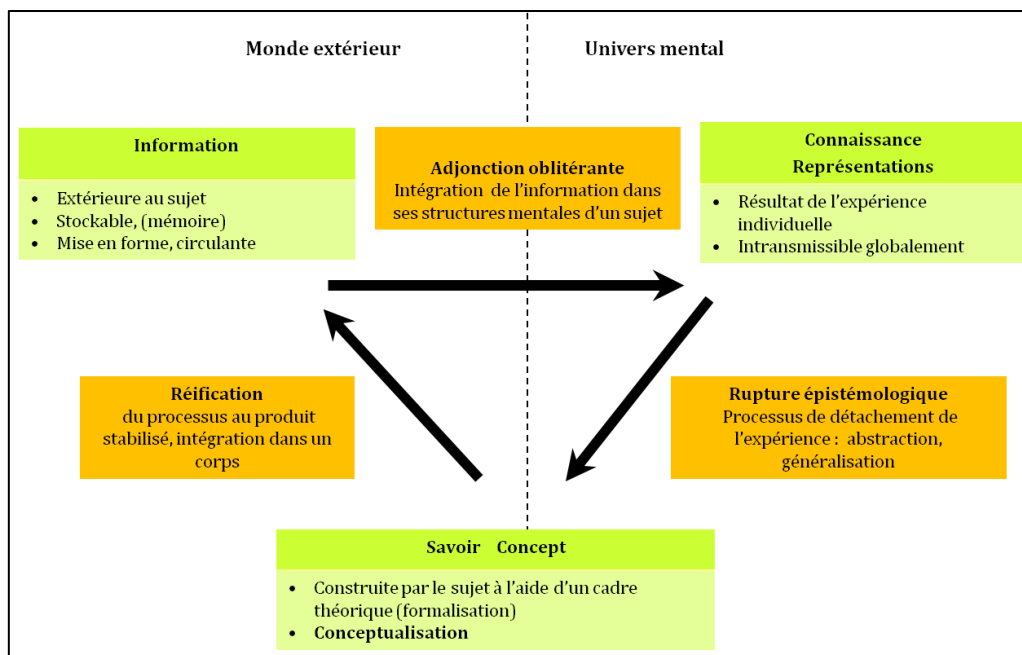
Monde extérieur

Univers mental

Information

- Extérieure au sujet
- Stockable, (mémoire)
- Mise en forme, circulante

Adjonction oblitérante
Intégration de l'information dans ses structures mentales d'un sujet

Connaissance
Représentations

- Résultat de l'expérience individuelle
- Intransmissible globalement

Réification
du processus au produit stabilisé, intégration dans un corps

Rupture épistémologique
Processus de détachement de l'expérience : abstraction, généralisation

Savoir Concept

- Construite par le sujet à l'aide d'un cadre théorique (formalisation)
- Conceptualisation